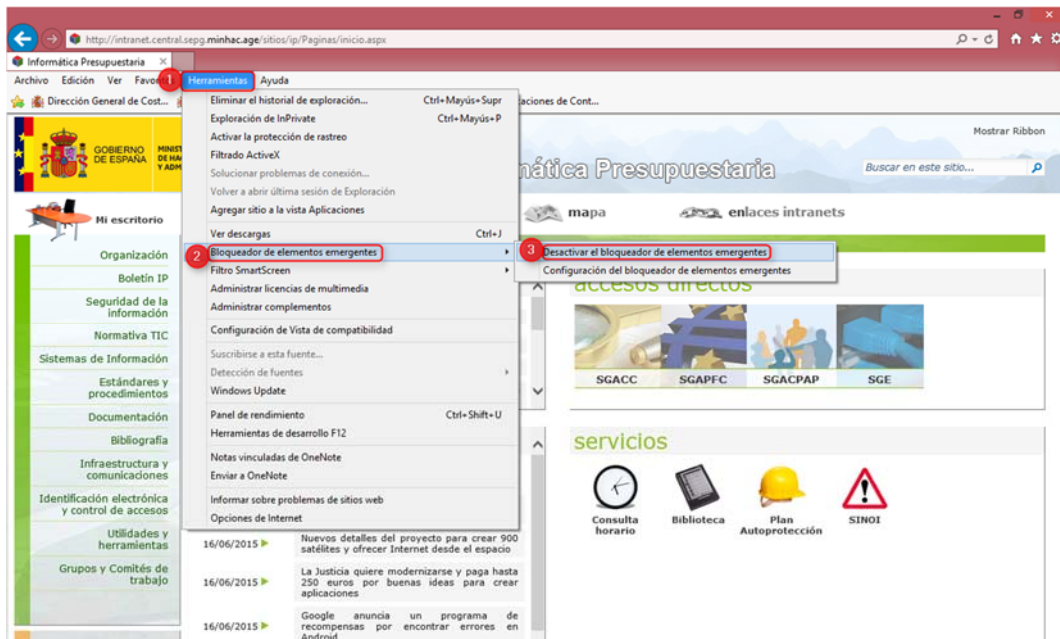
http://intranet.central.sepg.minhac.age/sitios/ip/Paginas/inicio.aspx

Informática Presupuestaria

Archivo Edición Ver Favoritos 1 Herramientas Ayuda

Dirección General de Cost... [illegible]aciones de Cont...

GOBIERNO DE ESPAÑA MINIST DE HA Y ADM

Mostrar Ribbon

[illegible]mática Presupuestaria

Buscar en este sitio...

Mi escritorio

mapa

enlaces intranets

Organización
Boletín IP
Seguridad de la información
Normativa TIC
Sistemas de Información
Estándares y procedimientos
Documentación
Bibliografía
Infraestructura y comunicaciones
Identificación electrónica y control de accesos
Utilidades y herramientas
Grupos y Comités de trabajo

Eliminar el historial de exploración... Ctrl+Mayús+Supr
Exploración de InPrivate Ctrl+Mayús+P
Activar la protección de rastreo
Filtrado ActiveX
Solucionar problemas de conexión...
Volver a abrir última sesión de Exploración
Agregar sitio a la vista Aplicaciones
Ver descargas Ctrl+J
2 Bloqueador de elementos emergentes
Filtro SmartScreen
Administrar licencias de multimedia
Administrar complementos
Configuración de Vista de compatibilidad
Suscribirse a esta fuente...
Detección de fuentes
Windows Update
Panel de rendimiento Ctrl+Shift+U
Herramientas de desarrollo F12
Notas vinculadas de OneNote
Enviar a OneNote
Informar sobre problemas de sitios web
Opciones de Internet

3 Desactivar el bloqueador de elementos emergentes
Configuración del bloqueador de elementos emergentes

accesos directos

SGACC SGAPFC SGACPAP SGE

servicios

Consulta horario
Biblioteca
Plan Autoprotección
SINOI

16/06/2015 Nuevos detalles del proyecto para crear 900 satélites y ofrecer Internet desde el espacio

16/06/2015 La Justicia quiere modernizarse y paga hasta 250 euros por buenas ideas para crear aplicaciones

16/06/2015 Google anuncia un programa de recompensas por encontrar errores en Android